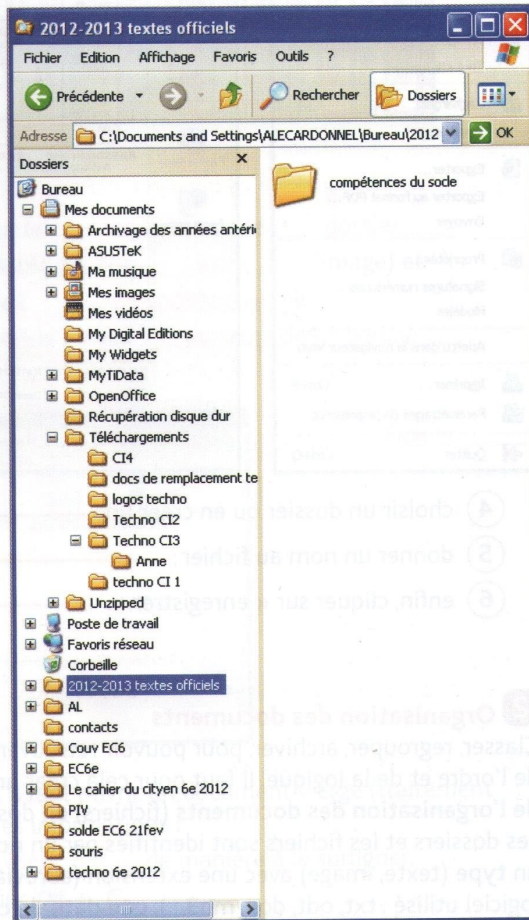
2012-2013 textes officiels

Fichier Edition Affichage Favoris Outils ?

Précédente Rechercher Dossiers

Adresse C:\Documents and Settings\ALECARDONNEL\Bureau\2012 OK

Dossiers

Bureau
Mes documents
Archivage des années antéri
ASUSTeK
Ma musique
Mes images
Mes vidéos
My Digital Editions
My Widgets
MyTiData
OpenOffice
Récupération disque dur
Téléchargements
CI4
docs de remplacement te
logos techno
Techno CI2
Techno CI3
Anne
techno CI 1
Unzipped
Poste de travail
Favoris réseau
Corbeille
2012-2013 textes officiels
AL
contacts
Couv EC6
EC6e
Le cahier du cityen 6e 2012
PIV
solde EC6 21fev
souris
techno 6e 2012

compétences du socle

4 choisir un dossier ou en c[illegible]
5 donner un nom au fichier
6 enfin, cliquer sur « enregistr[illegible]

Organisation des documents
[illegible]lasser, regrouper, archiver : pour pouvo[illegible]
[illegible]e l'ordre et de la logique. Il faut avoir r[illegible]
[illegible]e l'organisation des documents (fichier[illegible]
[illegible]es dossiers et les fichiers sont identifi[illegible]
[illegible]n type (texte, image) avec une ex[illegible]
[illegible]ciel utilisé : txt, odt, do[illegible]